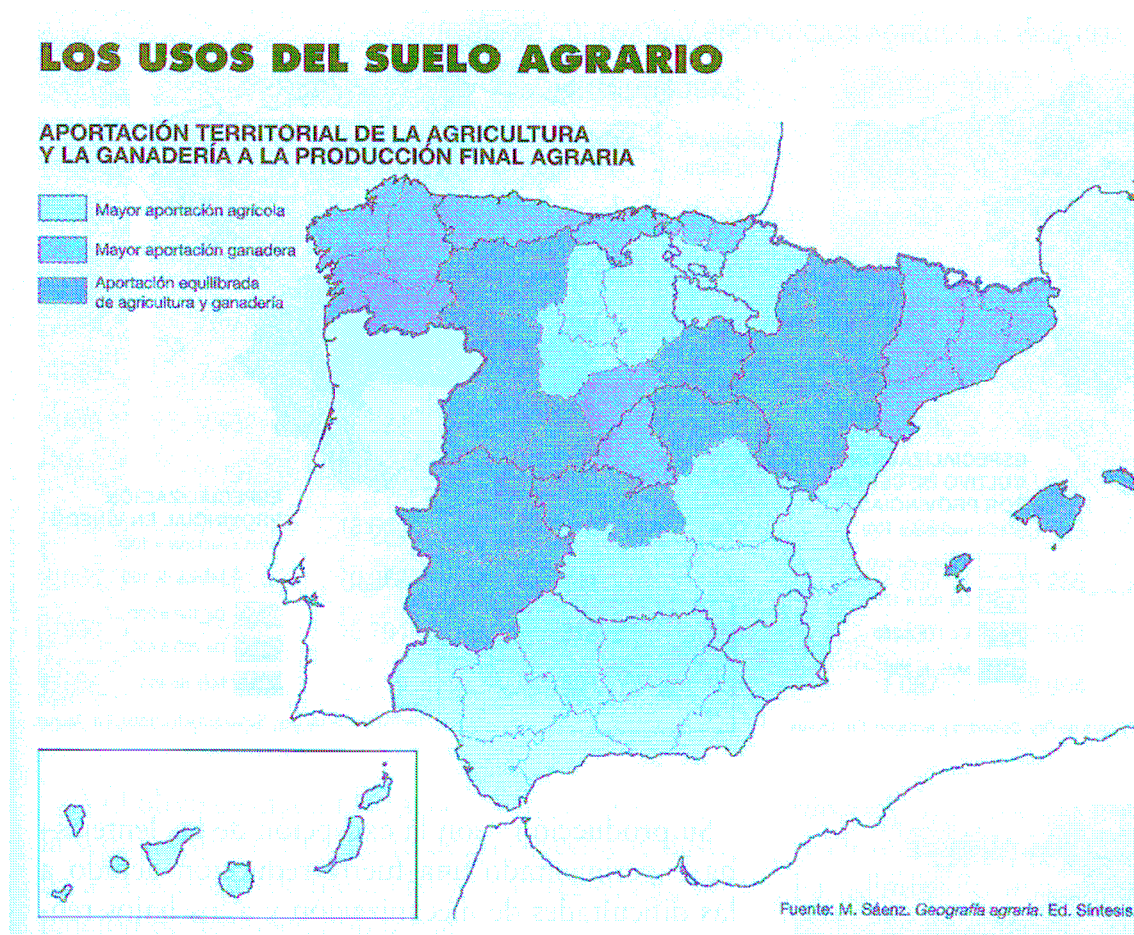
LOS USOS DEL SUELO AGRARIO

APORTACIÓN TERRITORIAL DE LA AGRICULTURA Y LA GANADERÍA A LA PRODUCCIÓN FINAL AGRARIA

Mayor aportación agrícola

Mayor aportación ganadera

Aportación equilibrada de agricultura y ganadería

Fuente: M. Sáenz. Geografía agraria. Ed. Síntesis